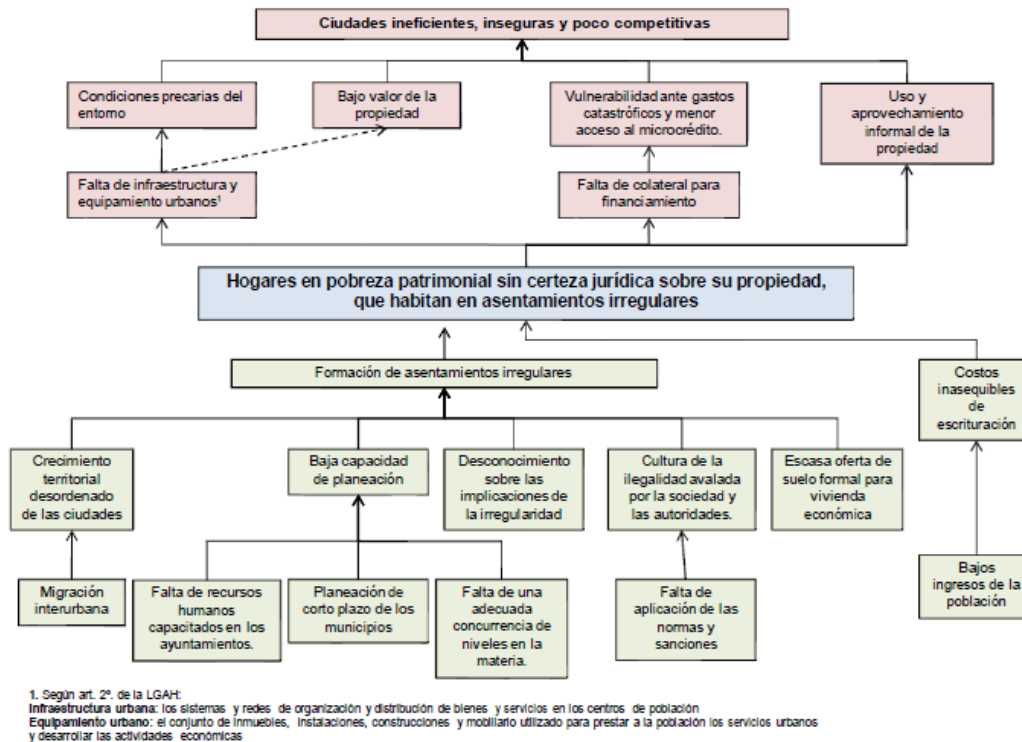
Ciudades ineficientes, inseguras y poco competitivas

Condiciones precarias del entorno

Bajo valor de la propiedad

Vulnerabilidad ante gastos catastróficos y menor acceso al microcrédito.

Uso y aprovechamiento informal de la propiedad

Falta de infraestructura y equipamiento urbanos¹

Falta de colateral para financiamiento

Hogares en pobreza patrimonial sin certeza jurídica sobre su propiedad, que habitan en asentamientos irregulares

Formación de asentamientos irregulares

Costos inasequibles de escrituración

Crecimiento territorial desordenado de las ciudades

Baja capacidad de planeación

Desconocimiento sobre las implicaciones de la irregularidad

Cultura de la ilegalidad avalada por la sociedad y las autoridades.

Escasa oferta de suelo formal para vivienda económica

Migración interurbana

Falta de recursos humanos capacitados en los ayuntamientos.

Planeación de corto plazo de los municipios

Falta de una adecuada concurrencia de niveles en la materia.

Falta de aplicación de las normas y sanciones

Bajos ingresos de la población

1. Según art. 2º. de la LGAH:
Infraestructura urbana: los sistemas y redes de organización y distribución de bienes y servicios en los centros de población
Equipamiento urbano: el conjunto de inmuebles, instalaciones, construcciones y mobiliario utilizado para prestar a la población los servicios urbanos y desarrollar las actividades económicas